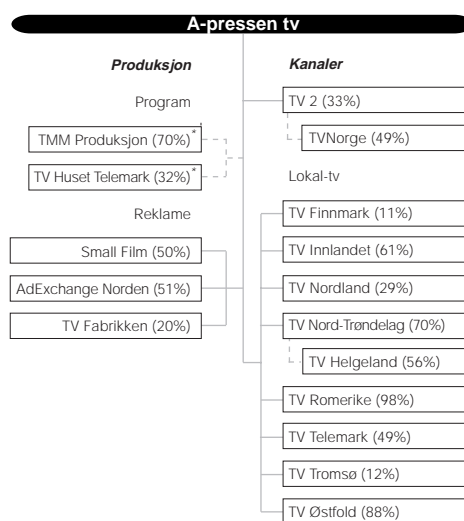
A-pressen tv

Produksjon

Program

TMM Produksjon (70%)*

TV Huset Telemark (32%)*

Reklame

Small Film (50%)

AdExchange Norden (51%)

TV Fabrikken (20%)

Kanaler

TV 2 (33%)

TVNorge (49%)

Lokal-tv

TV Finnmark (11%)

TV Innlandet (61%)

TV Nordland (29%)

TV Nord-Trøndelag (70%)

TV Helgeland (56%)

TV Romerike (98%)

TV Telemark (49%)

TV Tromsø (12%)

TV Østfold (88%)